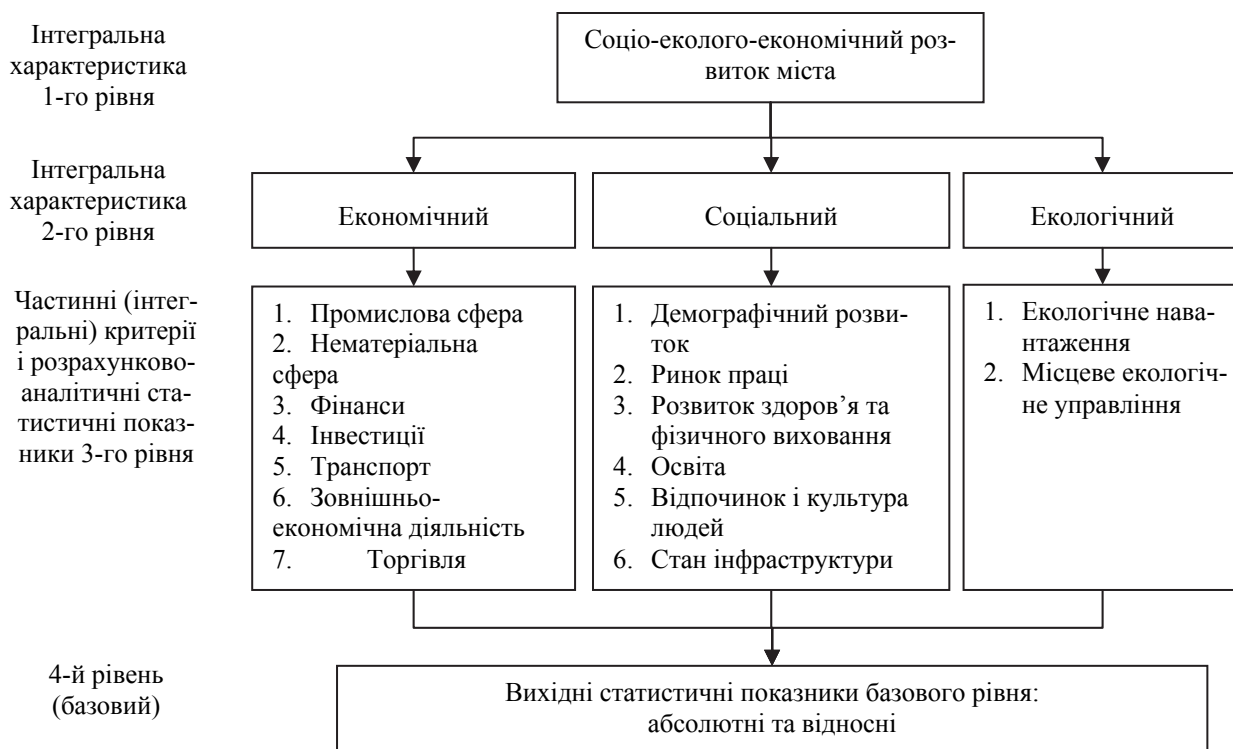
Інтегральна характеристика 1-го рівня

Соціо-еколого-економічний розвиток міста

Інтегральна характеристика 2-го рівня

Економічний

Соціальний

Екологічний

Частинні (інтегральні) критерії і розрахунково-аналітичні статистичні показники 3-го рівня

1. Промислова сфера
2. Нематеріальна сфера
3. Фінанси
4. Інвестиції
5. Транспорт
6. Зовнішньоекономічна діяльність
7. Торгівля

1. Демографічний розвиток
2. Ринок праці
3. Розвиток здоров'я та фізичного виховання
4. Освіта
5. Відпочинок і культура людей
6. Стан інфраструктури

1. Екологічне навантаження
2. Місцеве екологічне управління

4-й рівень (базовий)

Вихідні статистичні показники базового рівня: абсолютні та відносні